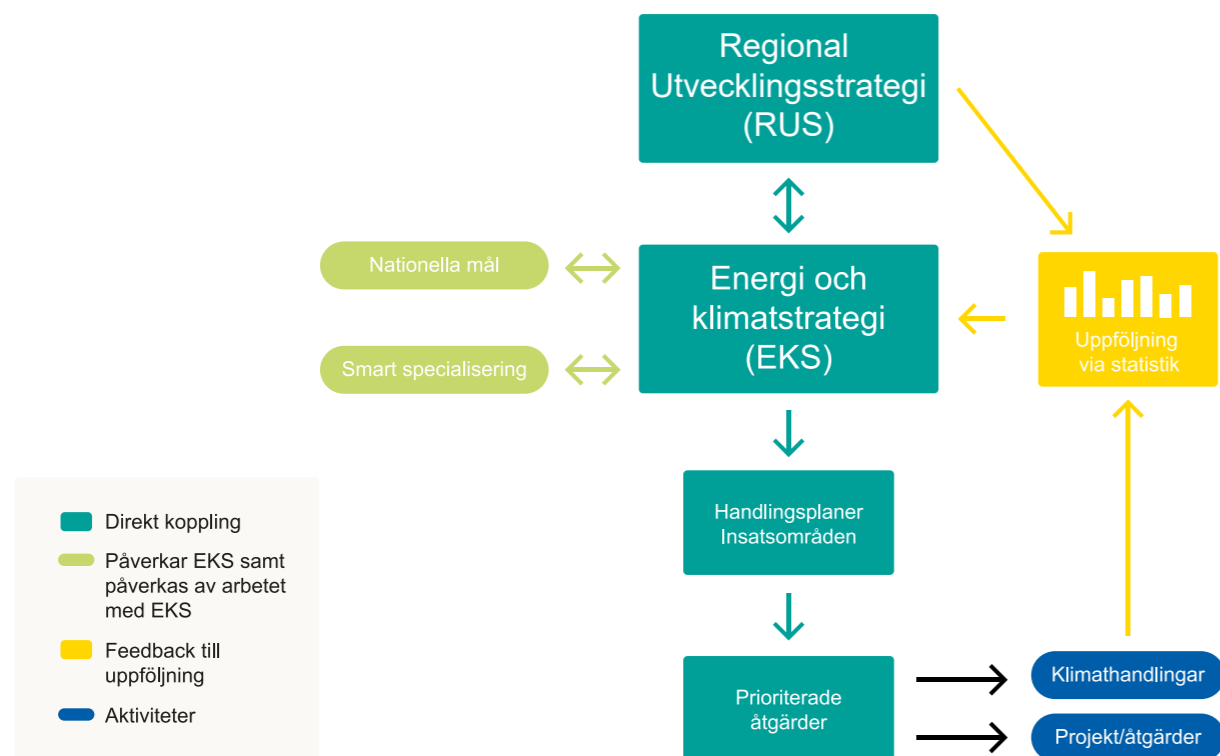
Regional Utvecklingsstrategi (RUS)

Nationella mål

Energi och klimatstrategi (EKS)

Uppföljning via statistik

Smart specialisering

Handlingsplaner Insatsområden

Direkt koppling

Påverkar EKS samt påverkas av arbetet med EKS

Feedback till uppföljning

Aktiviteter

Prioriterade åtgärder

Klimathandlingar

Projekt/åtgärder